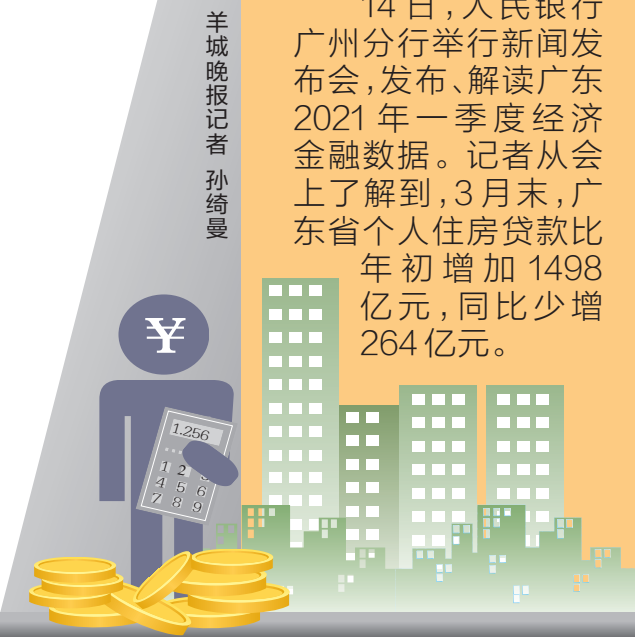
羊城晚报记者 孙绮曼

14日，人民银行广州分行举行新闻发布会，发布、解读广东2021年一季度经济金融数据。记者从会上了解到，3月末，广东省个人住房贷款比年初增加1498亿元，同比少增264亿元。

¥

1.256

1 2 3
4 5 6
7 8 9